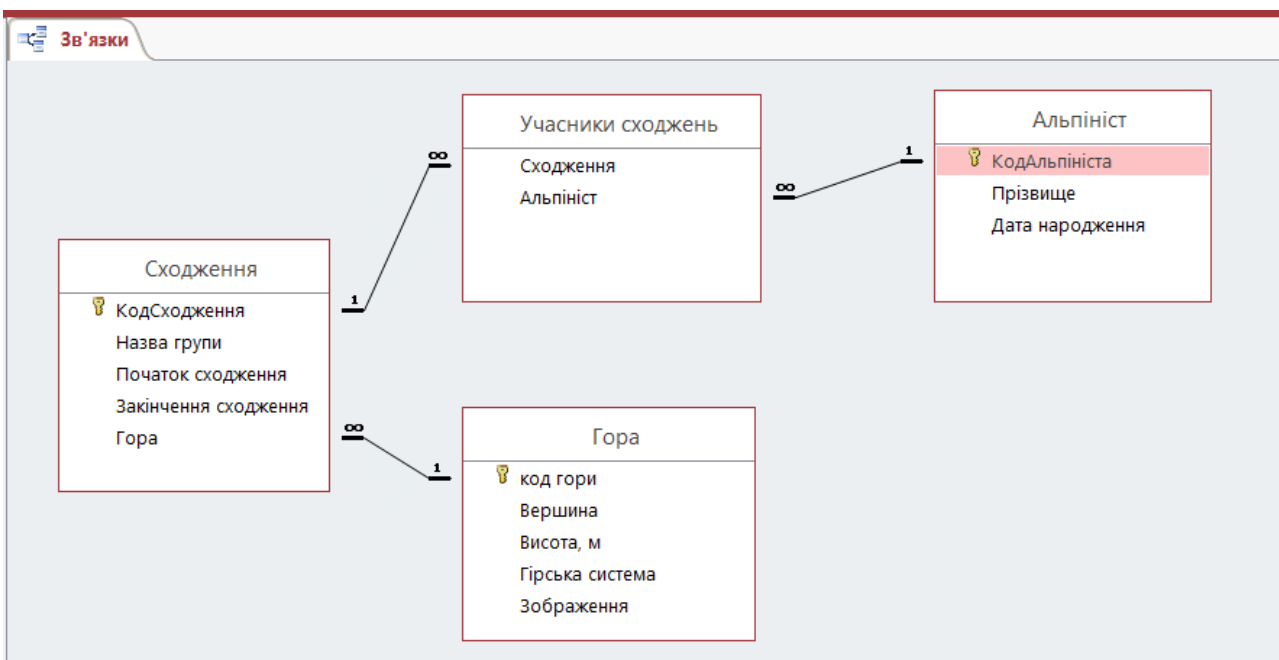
Зв'язки

Учасники сходжень
Сходження
Альпініст

Альпініст
КодАльпініста
Прізвище
Дата народження

Сходження
КодСходження
Назва групи
Початок сходження
Закінчення сходження
Гора

Гора
код гори
Вершина
Висота, м
Гірська система
Зображення

$\infty$ 1 $\infty$ 1 $\infty$ 1